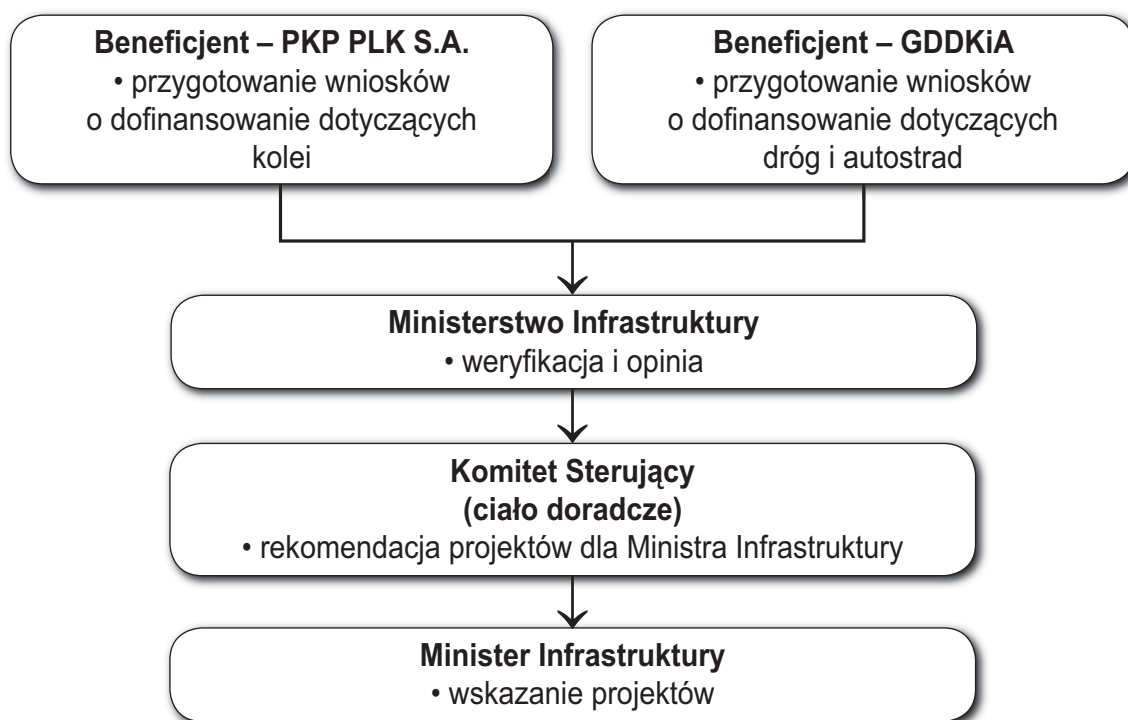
Beneficjent – PKP PLK S.A.
• przygotowanie wniosków o dofinansowanie dotyczących kolei

Beneficjent – GDDKiA
• przygotowanie wniosków o dofinansowanie dotyczących dróg i autostrad

Ministerstwo Infrastruktury
• weryfikacja i opinia

Komitet Sterujący
(ciało doradcze)
• rekomendacja projektów dla Ministra Infrastruktury

Minister Infrastruktury
• wskazanie projektów